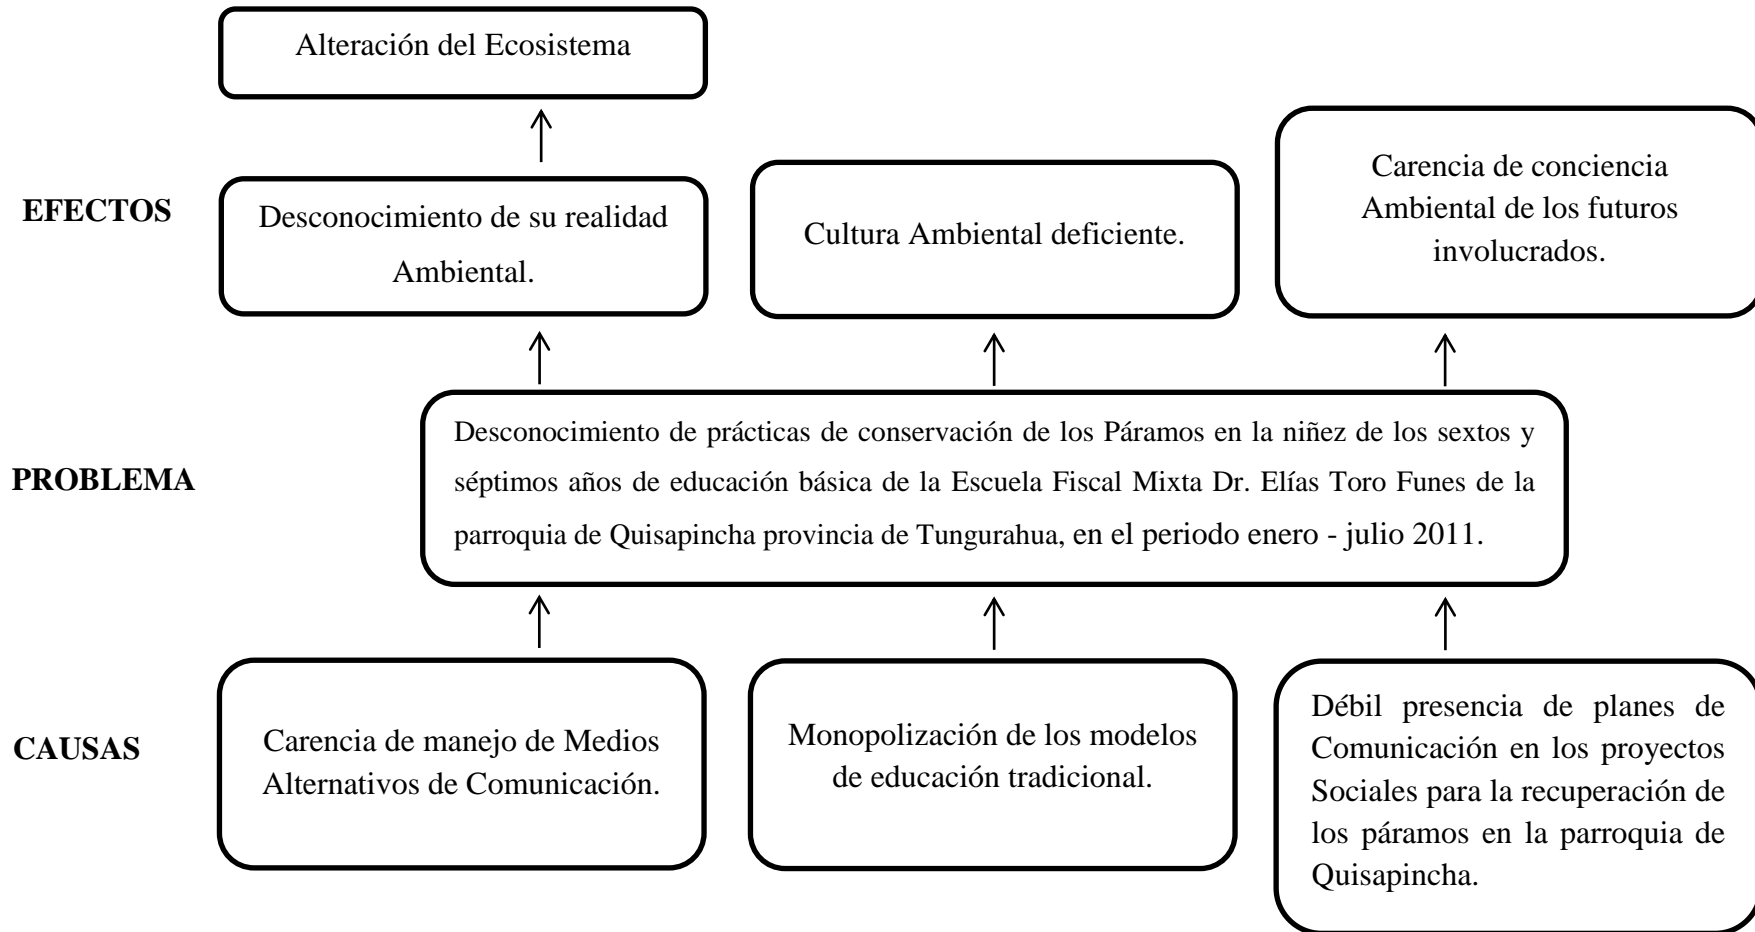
Alteración del Ecosistema

EFECTOS

Desconocimiento de su realidad Ambiental.

Cultura Ambiental deficiente.

Carencia de conciencia Ambiental de los futuros involucrados.

PROBLEMA

Desconocimiento de prácticas de conservación de los Páramos en la niñez de los sextos y séptimos años de educación básica de la Escuela Fiscal Mixta Dr. Elías Toro Funes de la parroquia de Quisapincha provincia de Tungurahua, en el periodo enero - julio 2011.

CAUSAS

Carencia de manejo de Medios Alternativos de Comunicación.

Monopolización de los modelos de educación tradicional.

Débil presencia de planes de Comunicación en los proyectos Sociales para la recuperación de los páramos en la parroquia de Quisapincha.